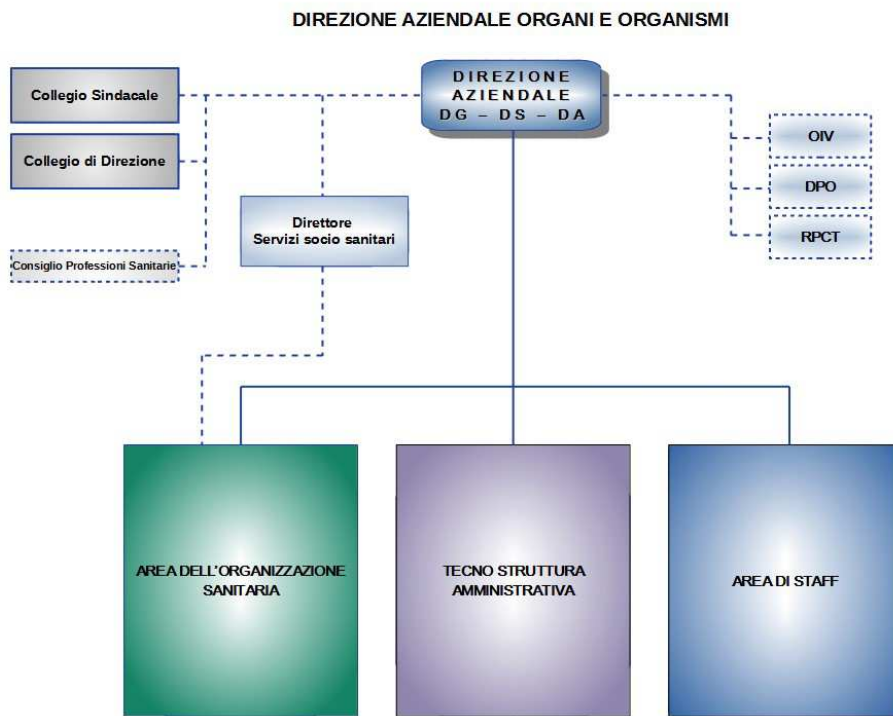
DIREZIONE AZIENDALE ORGANI E ORGANISMI

DIREZIONE AZIENDALE DG – DS – DA

Collegio Sindacale

Collegio di Direzione

Consiglio Professioni Sanitarie

Direttore Servizi socio sanitari

OIV

DPO

RPCT

AREA DELL'ORGANIZZAZIONE SANITARIA

TECNO STRUTTURA AMMINISTRATIVA

AREA DI STAFF